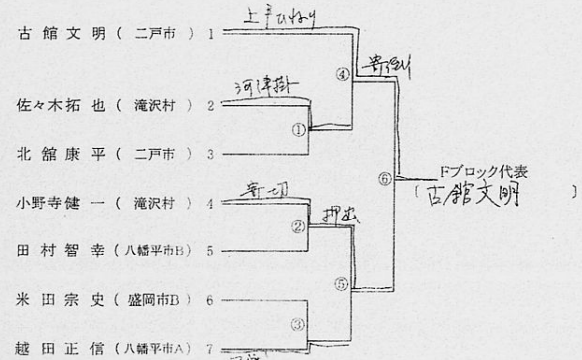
古館文明（二戸市）1
佐々木拓也（滝沢村）2
北舘康平（二戸市）3
小野寺健一（滝沢村）4
田村智幸（八幡平市B）5
米田宗史（盛岡市B）6
越田正信（八幡平市A）7

上手ひねり
河津掛
寄切
押出
寄倒

①
②
③
④
⑤
⑥

Fブロック代表
〔古舘文明〕